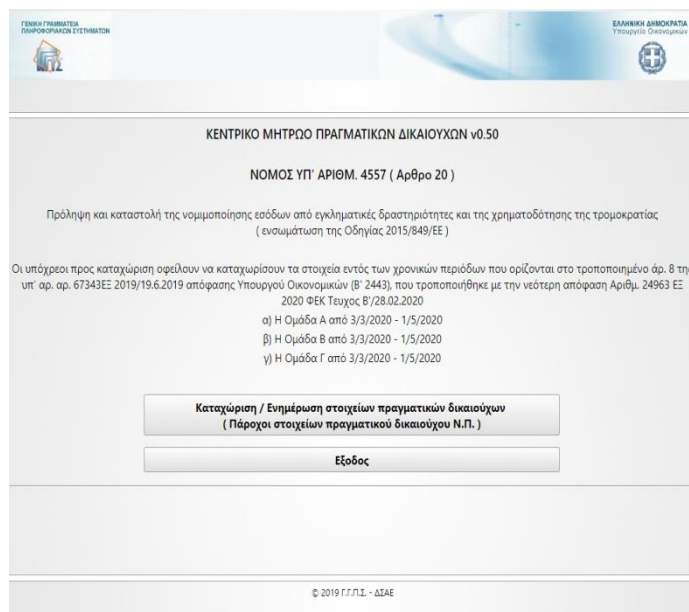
ΓΕΝΙΚΗ ΓΡΑΜΜΑΤΕΙΑ ΠΛΗΡΟΦΟΡΙΑΚΩΝ ΣΥΣΤΗΜΑΤΩΝ

ΕΛΛΗΝΙΚΗ ΔΗΜΟΚΡΑΤΙΑ
Υπουργείο Οικονομικών

ΚΕΝΤΡΙΚΟ ΜΗΤΡΩΟ ΠΡΑΓΜΑΤΙΚΩΝ ΔΙΚΑΙΟΥΧΩΝ v0.50

ΝΟΜΟΣ ΥΠ' ΑΡΙΘΜ. 4557 ( Αρθρο 20 )

Πρόληψη και καταστολή της νομιμοποίησης εσόδων από εγκληματικές δραστηριότητες και της χρηματοδότησης της τρομοκρατίας ( ενσωμάτωση της Οδηγίας 2015/849/ΕΕ )

Οι υπόχρεοι προς καταχώριση οφείλουν να καταχωρίσουν τα στοιχεία εντός των χρονικών περιόδων που ορίζονται στο τροποποιημένο άρ. 8 τη υπ' αρ. αρ. 67343ΕΞ 2019/19.6.2019 απόφασης Υπουργού Οικονομικών (Β' 2443), που τροποποιήθηκε με την νεότερη απόφαση Αριθμ. 24963 ΕΞ 2020 ΦΕΚ Τευχος Β'/28.02.2020
α) Η Ομάδα Α από 3/3/2020 - 1/5/2020
β) Η Ομάδα Β από 3/3/2020 - 1/5/2020
γ) Η Ομάδα Γ από 3/3/2020 - 1/5/2020

Καταχώριση / Ενημέρωση στοιχείων πραγματικών δικαιούχων
( Πάροχοι στοιχείων πραγματικού δικαιούχου Ν.Π. )

Εξοδος

© 2019 Γ.Γ.Π.Σ. - ΔΣΑΕ